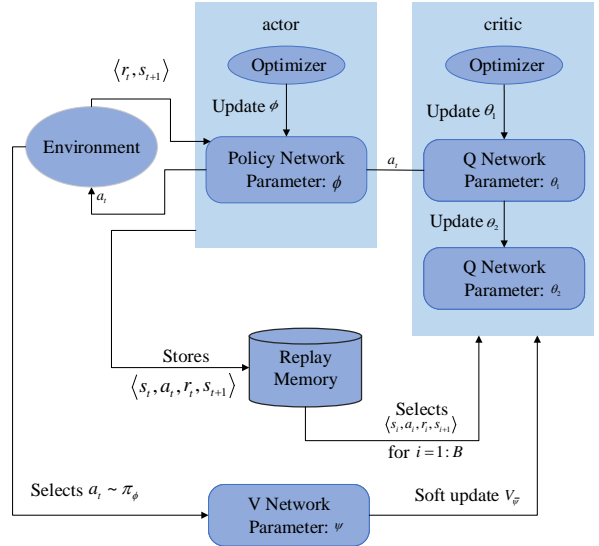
actor

critic

$\langle r_t, s_{t+1} \rangle$

Optimizer

Optimizer

Update $\phi$

Update $\theta_1$

Environment

Policy Network
Parameter: $\phi$

$a_t$

Q Network
Parameter: $\theta_1$

$a_t$

Update $\theta_2$

Q Network
Parameter: $\theta_2$

Stores
$\langle s_t, a_t, r_t, s_{t+1} \rangle$

Replay
Memory

Selects
$\langle s_i, a_i, r_i, s_{i+1} \rangle$
for $i = 1 : B$

Selects $a_t \sim \pi_\phi$

V Network
Parameter: $\psi$

Soft update $V_{\bar{\psi}}$